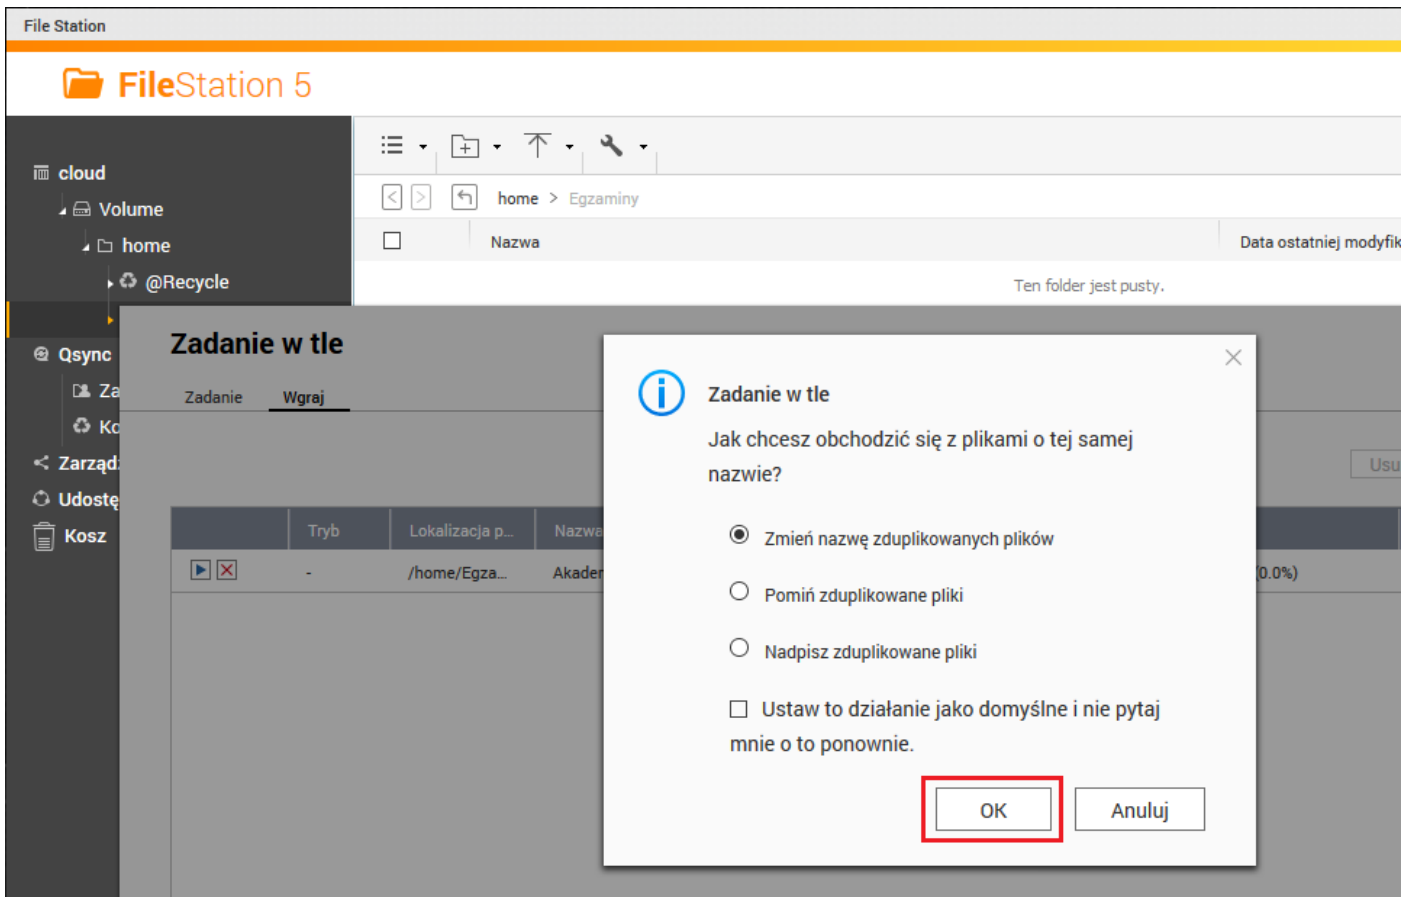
File Station

FileStation 5

cloud
Volume
home
@Recycle

Qsync
Za
Ko
Zarząd
Udostę
Kosz

home > Egzaminy

Nazwa

Data ostatniej modyfik

Ten folder jest pusty.

Zadanie w tle

Zadanie
Wgraj

Usu

| | Tryb | Lokalizacja p... | Nazwa |
|---|---|---|---|
| | - | /home/Egza... | Akader |

0.0%)

Zadanie w tle

Jak chcesz obchodzić się z plikami o tej samej nazwie?

Zmień nazwę zduplikowanych plików

Pomiń zduplikowane pliki

Nadpisz zduplikowane pliki

Ustaw to działanie jako domyślne i nie pytaj mnie o to ponownie.

OK
Anuluj